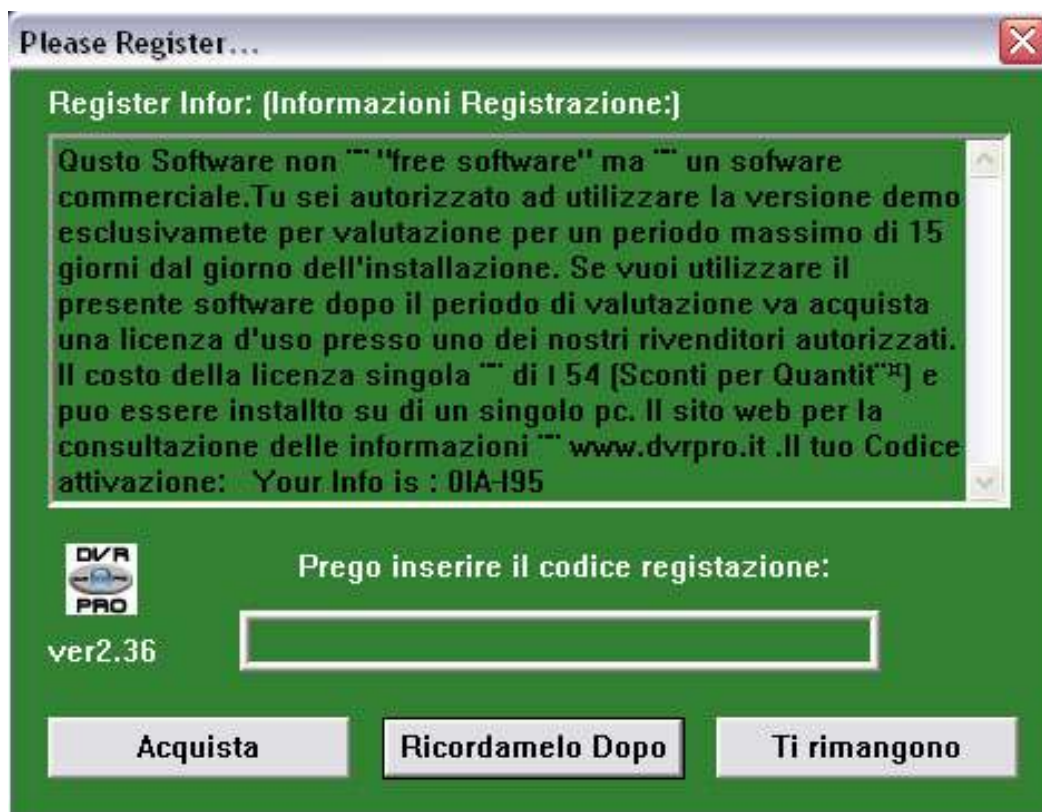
Please Register...

Register Infor: (Informazioni Registrazione:)

Qusto Software non "" "free software" ma "" un sofware commerciale.Tu sei autorizzato ad utilizzare la versione demo esclusivamete per valutazione per un periodo massimo di 15 giorni dal giorno dell'installazione. Se vuoi utilizzare il presente software dopo il periodo di valutazione va acquista una licenza d'uso presso uno dei nostri rivenditori autorizzati. Il costo della licenza singola "" di I 54 (Sconti per Quantit"¤) e puo essere installto su di un singolo pc. Il sito web per la consultazione delle informazioni "" www.dvrpro.it .Il tuo Codice attivazione: Your Info is : 0IA-I95

DVR PRO

ver2.36

Prego inserire il codice registazione:

Acquista

Ricordamelo Dopo

Ti rimangono